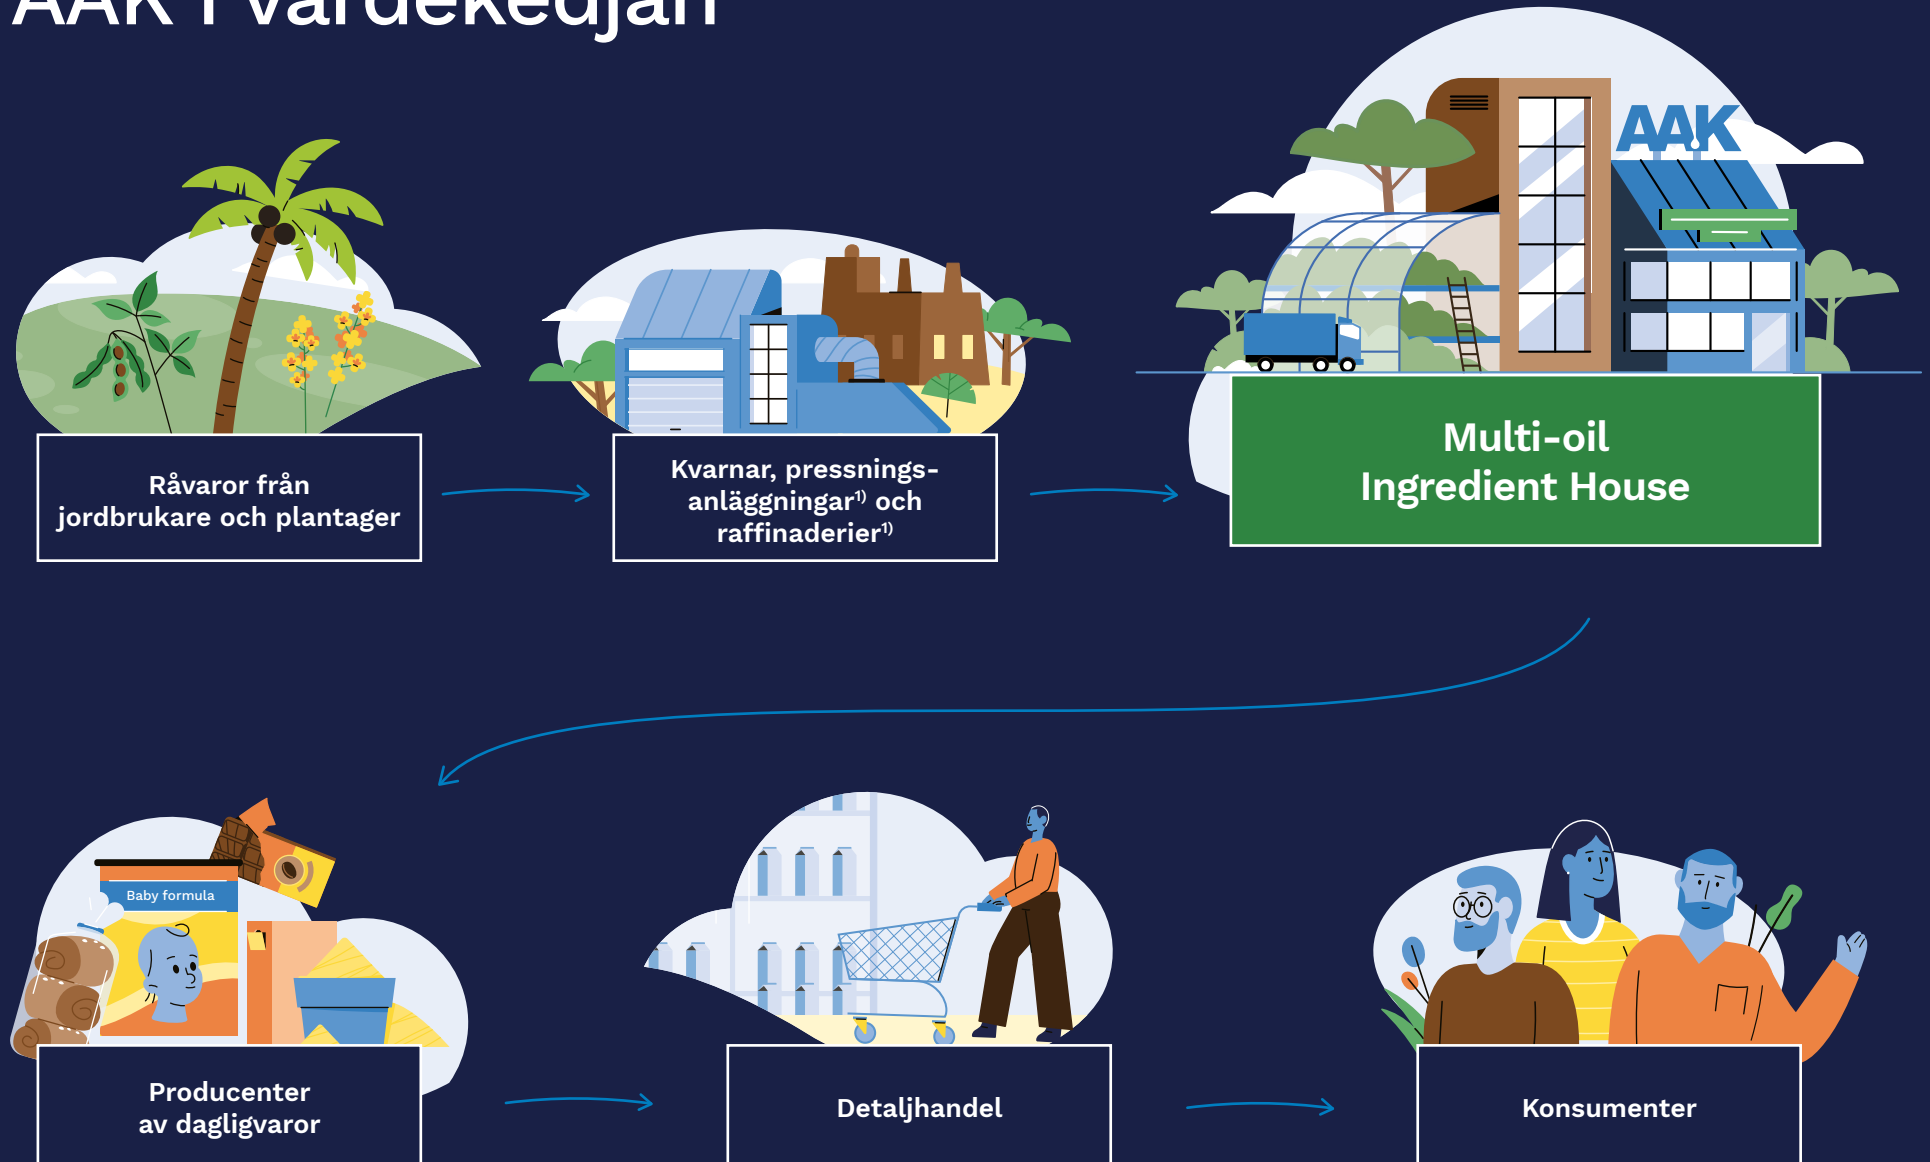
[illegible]

Råvaror från jordbrukare och plantager

Kvarnar, pressningsanläggningar$^{1)}$ och raffinaderier$^{1)}$

AAK

Multi-oil Ingredient House

Baby formula

Producenter av dagligvaror

Detaljhandel

Konsumenter